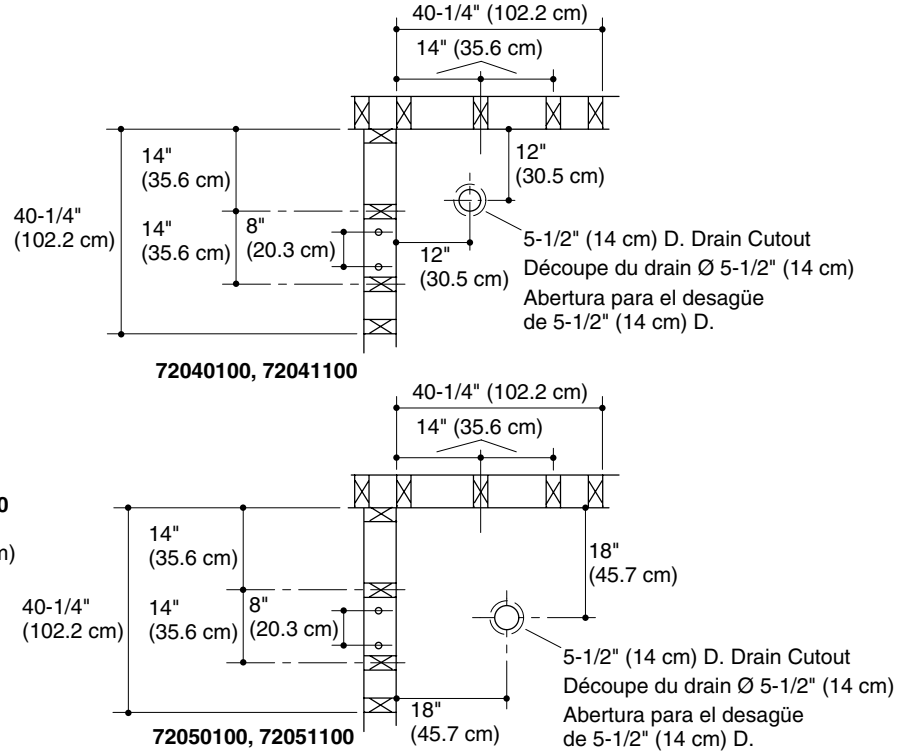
40-1/4" (102.2 cm)
14" (35.6 cm)
14" (35.6 cm)
12" (30.5 cm)
40-1/4" (102.2 cm)
14" (35.6 cm)
8" (20.3 cm)
12" (30.5 cm)
5-1/2" (14 cm) D. Drain Cutout
Découpe du drain Ø 5-1/2" (14 cm)
Abertura para el desagüe de 5-1/2" (14 cm) D.
72040100, 72041100

40-1/4" (102.2 cm)
14" (35.6 cm)
0
n)
14" (35.6 cm)
18" (45.7 cm)
40-1/4" (102.2 cm)
14" (35.6 cm)
8" (20.3 cm)
5-1/2" (14 cm) D. Drain Cutout
Découpe du drain Ø 5-1/2" (14 cm)
Abertura para el desagüe de 5-1/2" (14 cm) D.
18" (45.7 cm)
72050100, 72051100